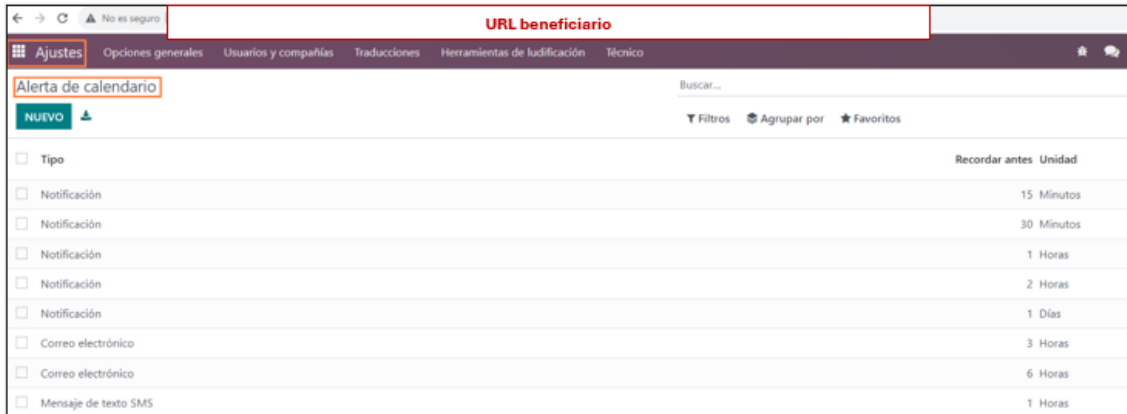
No es seguro
URL beneficiario

Ajustes Opciones generales Usuarios y compañías Traducciones Herramientas de ludificación Técnico

Alerta de calendario
Buscar...
NUEVO
Filtros Agrupar por Favoritos

| Tipo | Recordar antes | Unidad |
|---|---|---|
| Notificación | 15 | Minutos |
| Notificación | 30 | Minutos |
| Notificación | 1 | Horas |
| Notificación | 2 | Horas |
| Notificación | 1 | Días |
| Correo electrónico | 3 | Horas |
| Correo electrónico | 6 | Horas |
| Mensaje de texto SMS | 1 | Horas |